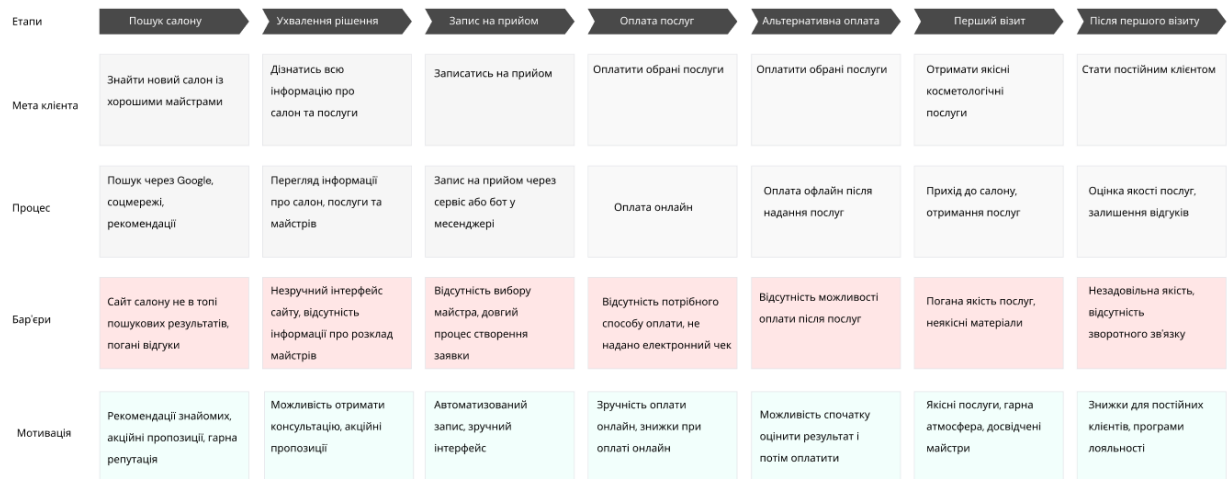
| Етапи | Пошук салону | Ухвалення рішення | Запис на прийом | Оплата послуг | Альтернативна оплата | Перший візит | Після першого візиту |
|---|---|---|---|---|---|---|---|
| Мета клієнта | Знайти новий салон із хорошими майстрами | Дізнатись всю інформацію про салон та послуги | Записатись на прийом | Оплатити обрані послуги | Оплатити обрані послуги | Отримати якісні косметологічні послуги | Стати постійним клієнтом |
| Процес | Пошук через Google, соцмережі, рекомендації | Перегляд інформації про салон, послуги та майстрів | Запис на прийом через сервіс або бот у месенджері | Оплата онлайн | Оплата офлайн після надання послуг | Прихід до салону, отримання послуг | Оцінка якості послуг, залишення відгуків |
| Бар'єри | Сайт салону не в топі пошукових результатів, погані відгуки | Незручний інтерфейс сайту, відсутність інформації про розклад майстрів | Відсутність вибору майстра, довгий процес створення заявки | Відсутність потрібного способу оплати, не надано електронний чек | Відсутність можливості оплати після послуг | Погана якість послуг, неякісні матеріали | Незадовільна якість, відсутність зворотного зв'язку |
| Мотивація | Рекомендації знайомих, акційні пропозиції, гарна репутація | Можливість отримати консультацію, акційні пропозиції | Автоматизований запис, зручний інтерфейс | Зручність оплати онлайн, знижки при оплаті онлайн | Можливість спочатку оцінити результат і потім оплатити | Якісні послуги, гарна атмосфера, досвідчені майстри | Знижки для постійних клієнтів, програми лояльності |